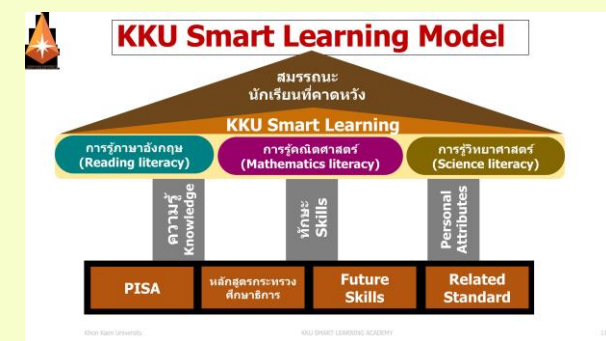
KKU Smart Learning Model

สมรรถนะ
นักเรียนที่คาดหวัง

KKU Smart Learning

การรู้ภาษาอังกฤษ
(Reading literacy)

การรู้คณิตศาสตร์
(Mathematics literacy)

การรู้วิทยาศาสตร์
(Science literacy)

ความรู้
Knowledge

ทักษะ
Skills

Personal
Attributes

PISA

หลักสูตรกระทรวงศึกษาธิการ

Future
Skills

Related
Standard

Khon Kaen University

KKU SMART LEARNING ACADEMY

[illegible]